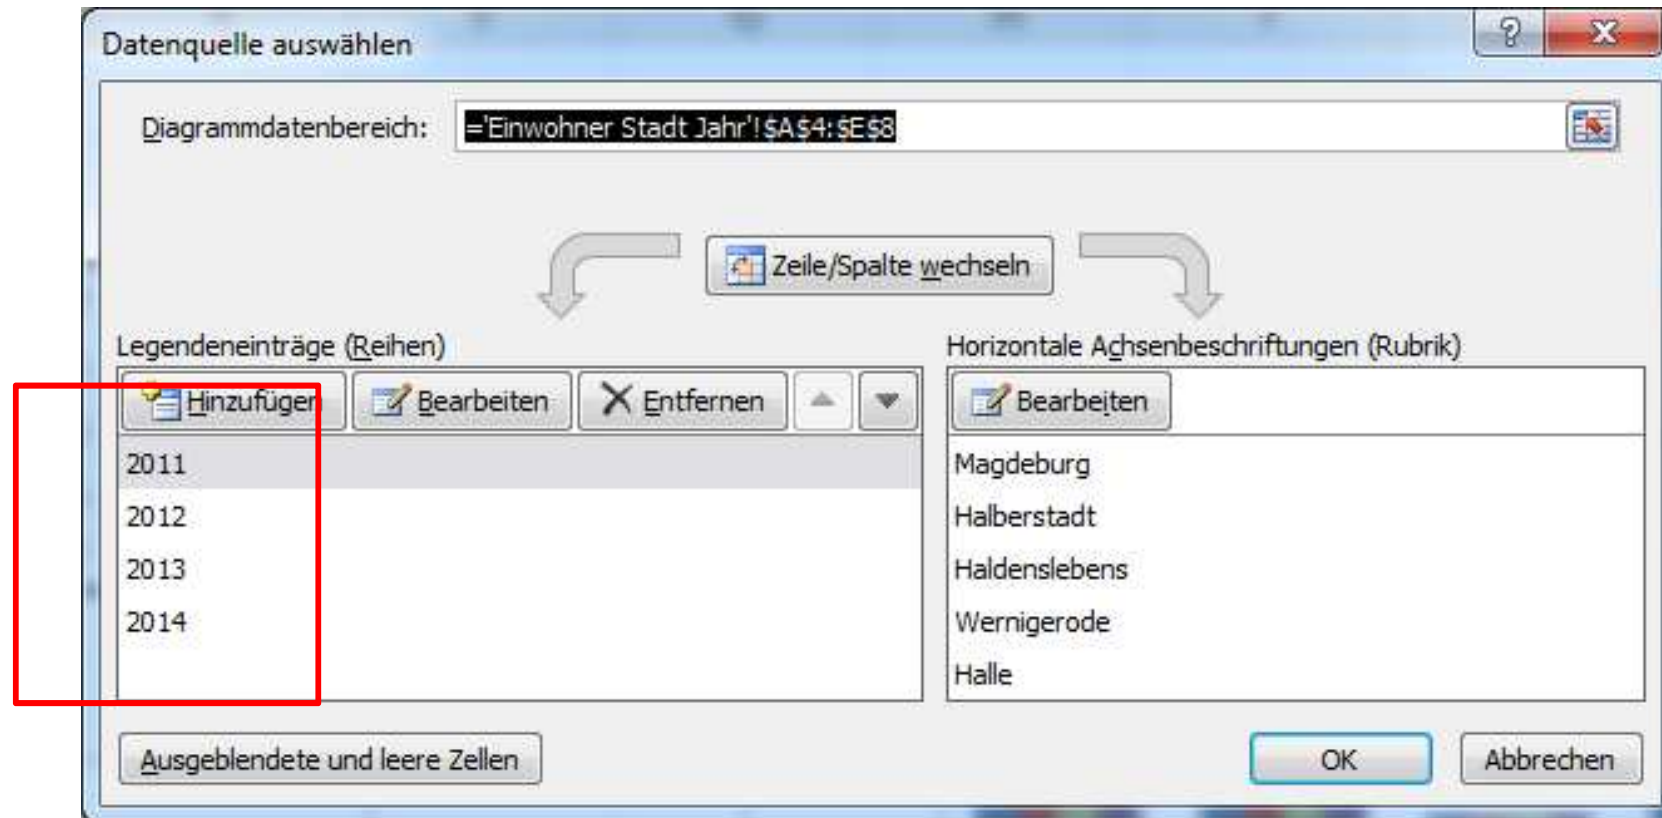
Datenquelle auswählen

?

X

Diagrammdatenbereich: ='Einwohner Stadt Jahr'!$A$4:$E$8

Zeile/Spalte wechseln

Legendeneinträge (Reihen)

Hinzufügen

Bearbeiten

Entfernen

2011

2012

2013

2014

Horizontale Achsenbeschriftungen (Rubrik)

Bearbeiten

Magdeburg

Halberstadt

Haldenslebens

Wernigerode

Halle

Ausgeblendete und leere Zellen

OK

Abbrechen